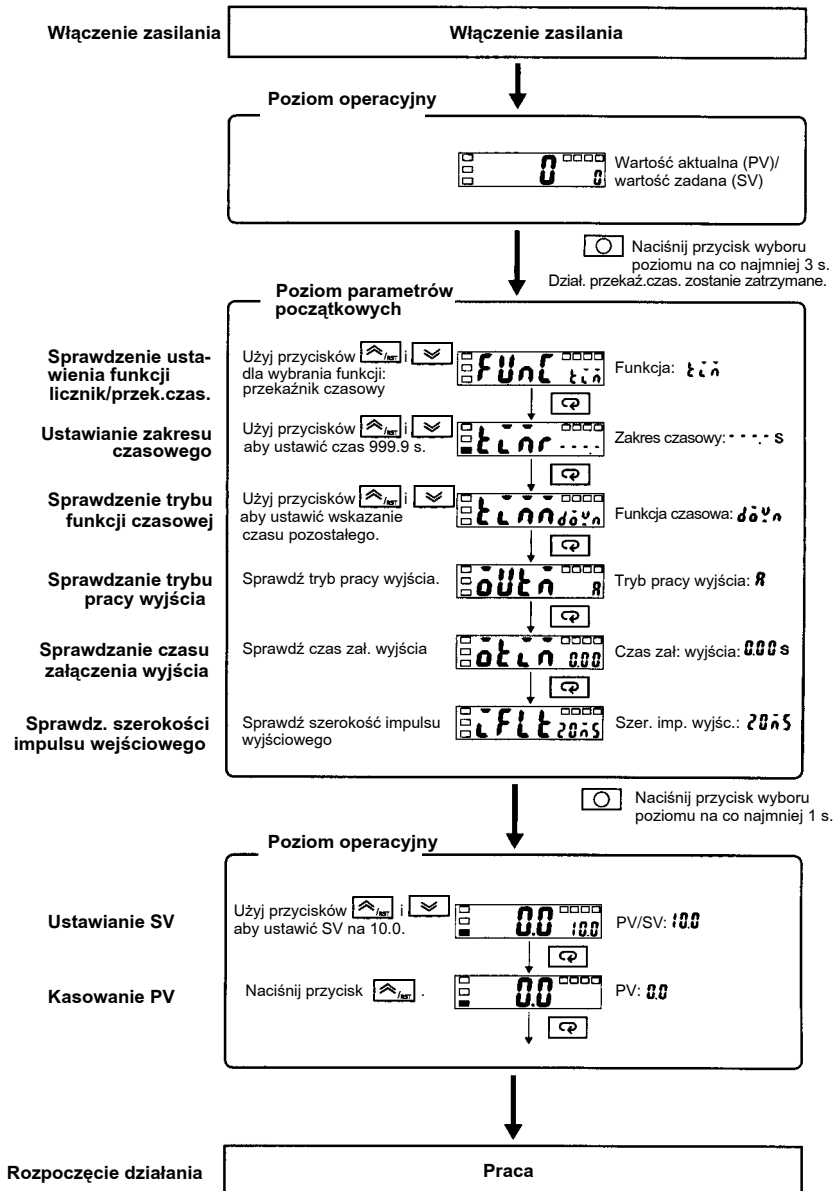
Włączenie zasilania

Włączenie zasilania

Poziom operacyjny

0 0 Wartość aktualna (PV)/ wartość zadana (SV)

Naciśnij przycisk wyboru poziomu na co najmniej 3 s. Dział. przekaź.czas. zostanie zatrzymane.

Poziom parametrów początkowych

Sprawdzenie ustawienia funkcji licznik/przek.czas.

Użyj przycisków i dla wybrania funkcji: przekaźnik czasowy

FUnC tim

Funkcja: tim

Ustawianie zakresu czasowego

Użyj przycisków i aby ustawić czas 999.9 s.

timr ---.-

Zakres czasowy: ---.- s

Sprawdzenie trybu funkcji czasowej

Użyj przycisków i aby ustawić wskazanie czasu pozostałego.

timm down

Funkcja czasowa: down

Sprawdzanie trybu pracy wyjścia

Sprawdź tryb pracy wyjścia.

oUtn A

Tryb pracy wyjścia: A

Sprawdzanie czasu załączenia wyjścia

Sprawdź czas zał. wyjścia

otim 0.00

Czas zał: wyjścia: 0.00 s

Sprawdz. szerokości impulsu wejściowego

Sprawdź szerokość impulsu wyjściowego

iFLt 20mS

Szer. imp. wyjśc.: 20mS

Naciśnij przycisk wyboru poziomu na co najmniej 1 s.

Poziom operacyjny

Ustawianie SV

Użyj przycisków i aby ustawić SV na 10.0.

0.0 10.0

PV/SV: 10.0

Kasowanie PV

Naciśnij przycisk .

0.0

PV: 0.0

Rozpoczęcie działania

Praca